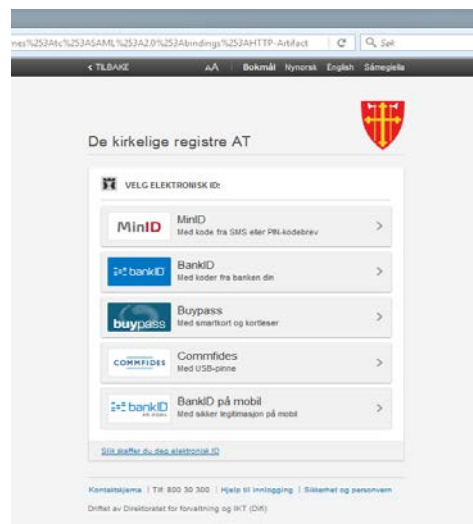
nes%253Atc%253ASAML%253A2.0%253Abindings%253AHTTP-Artifact

Søk

< TILBAKE

AA

Bokmål Nynorsk English Sámegiella

De kirkelige registre AT

VELG ELEKTRONISK ID:

MinID

MinID

Med kode fra SMS eller PIN-kodebrev

>

bankID

BankID

Med koder fra banken din

>

buypass

Buypass

Med smartkort og kortleser

>

COMMFIDES

Commfides

Med USB-pinne

>

bankID

BankID på mobil

Med sikker legitimasjon på mobil

>

Slik skaffer du deg elektronisk ID

Kontaktskjema | Tlf: 800 30 300 | Hjelp til innlogging | Sikkerhet og personvern

Driftet av Direktoratet for forvaltning og IKT (Difi)